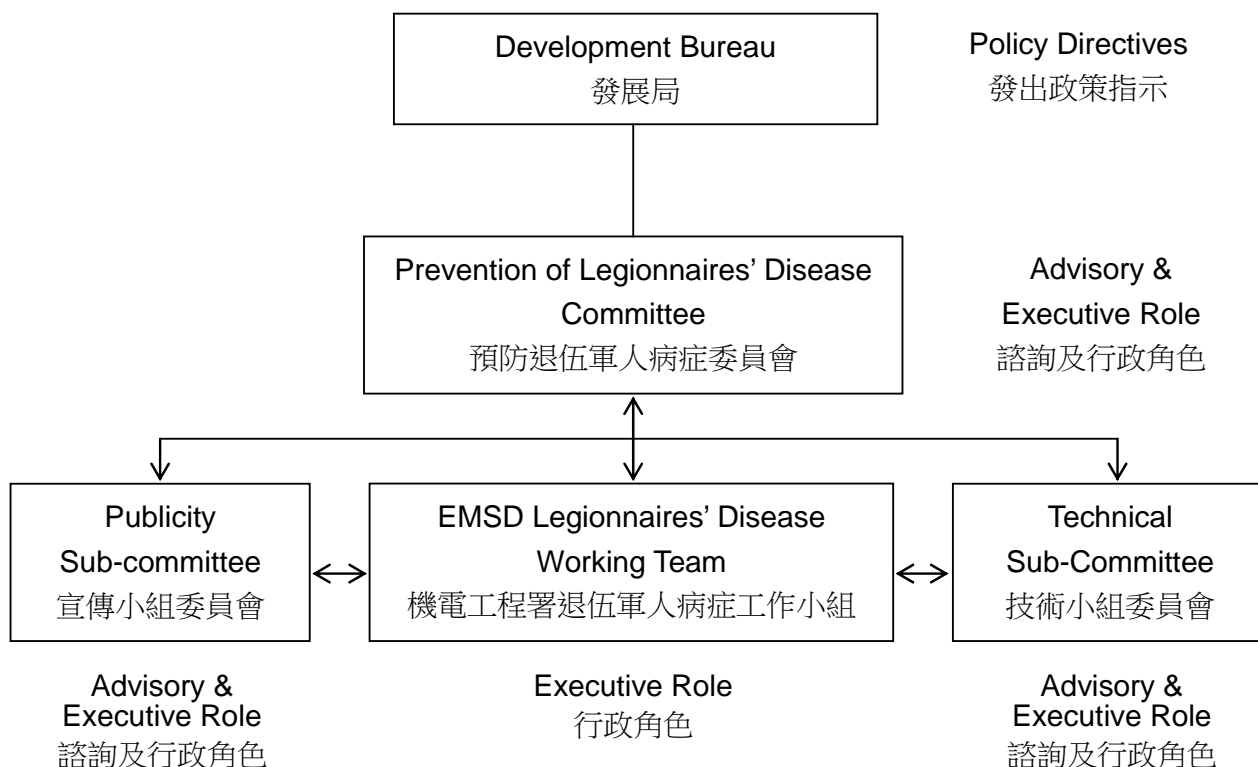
Development Bureau
發展局

Policy Directives
發出政策指示

Prevention of Legionnaires' Disease Committee
預防退伍軍人病症委員會

Advisory & Executive Role
諮詢及行政角色

Publicity Sub-committee
宣傳小組委員會

EMSD Legionnaires' Disease Working Team
機電工程署退伍軍人病症工作小組

Technical Sub-Committee
技術小組委員會

Advisory & Executive Role
諮詢及行政角色

Executive Role
行政角色

Advisory & Executive Role
諮詢及行政角色